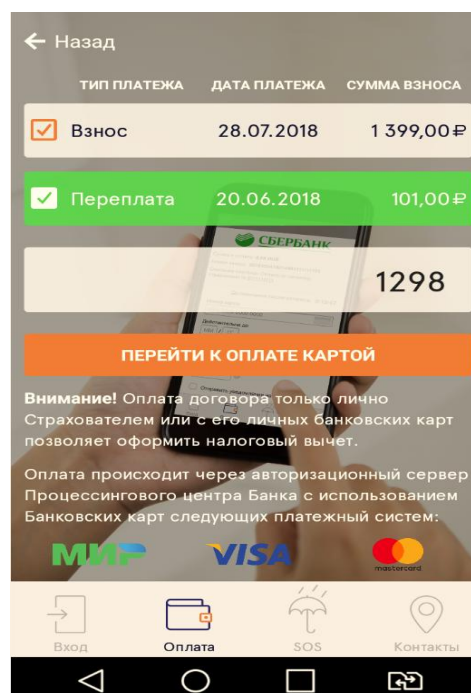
← Назад

| ТИП ПЛАТЕЖА | ДАТА ПЛАТЕЖА | СУММА ВЗНОСА |
|---|---|---|
| Взнос | 28.07.2018 | 1 399,00₽ |
| Переплата | 20.06.2018 | 101,00₽ |

1298

ПЕРЕЙТИ К ОПЛАТЕ КАРТОЙ

**Внимание!** Оплата договора только лично Страхователем или с его личных банковских карт позволяет оформить налоговый вычет.

Оплата происходит через авторизационный сервер Процессингового центра Банка с использованием Банковских карт следующих платежный систем:

МИР VISA mastercard

Вход Оплата SOS Контакты